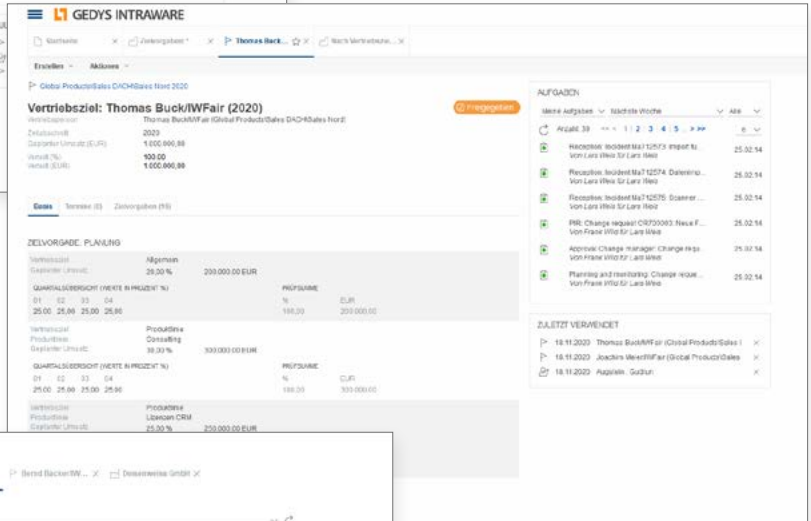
GEDYS INTRAWARE

Startseite × Zielvorgaben * × Thomas Buck... × Nach Vertriebszie... ×

Erstellen Aktionen

Global Products\Sales DACH\Sales Nord 2020

Vertriebsziel: Thomas Buck/IWFair (2020)

Freigegeben

Vertriebsperson Thomas Buck/IWFair (Global Products\Sales DACH\Sales Nord
Zeitabschnitt 2020
Geplanter Umsatz (EUR) 1.000.000,00
Verteilt (%) 100,00
Verteilt (EUR) 1.000.000,00

Basis Termine (0) Zielvorgaben (55)

ZIELVORGABE: PLANUNG

Vertriebsziel Allgemein
Geplanter Umsatz 20,00 % 200.000,00 EUR
QUARTALSÜBERSICHT (WERTE IN PROZENT %) PRÜFSUMME
Q1 Q2 Q3 Q4 % EUR
25,00 25,00 25,00 25,00 100,00 200.000,00

Vertriebsziel Produktlinie
Produktlinie Consulting
Geplanter Umsatz 30,00 % 300.000,00 EUR
QUARTALSÜBERSICHT (WERTE IN PROZENT %) PRÜFSUMME
Q1 Q2 Q3 Q4 % EUR
25,00 25,00 25,00 25,00 100,00 300.000,00

Vertriebsziel Produktlinie
Produktlinie Lizenzen CRM
Geplanter Umsatz 25,00 % 250.000,00 EUR

AUFGABEN

Meine Aufgaben Nächste Woche Alle

Anzahl: 39 << < 1 2 3 4 5 > >> 8

Reception: Incident Ma712573: Import fü... Von Lars Weis für Lars Weis 25.02.14
Reception: Incident Ma712574: Datenimp... Von Lars Weis für Lars Weis 25.02.14
Reception: Incident Ma712575: Scanner ... Von Lars Weis für Lars Weis 25.02.14
PIR: Change request CR720063: Neue F... Von Frank Wild für Lars Weis 25.02.14
Approval Change manager: Change requ... Von Frank Wild für Lars Weis 25.02.14
Planning and monitoring: Change reque... Von Frank Wild für Lars Weis 25.02.14

ZULETZT VERWENDET

18.11.2020 Thomas Buck/IWFair (Global Products\Sales ...
18.11.2020 Joachim Weier/IWFair (Global Products\Sales
18.11.2020 Augstein, Gudrun

Bernd Becker/IW... × Dosenweise GmbH ×